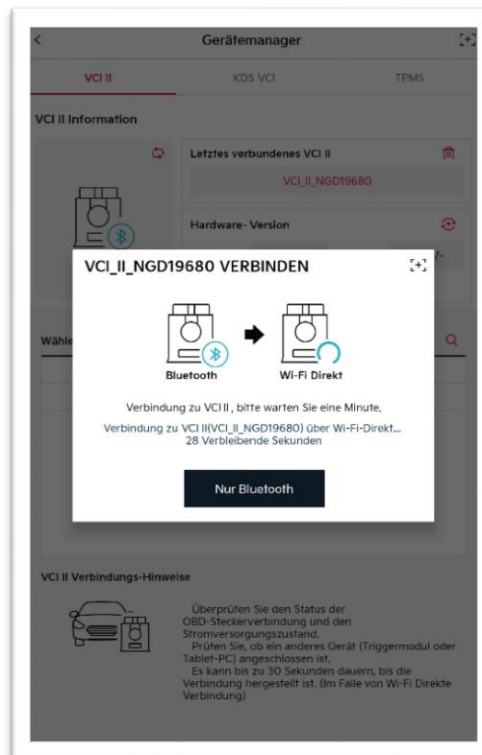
Gerätemanager

VCI II

KDS VCI

TPMS

VCI II Information

Letztes verbundenes VCI II

VCI_II_NGD19680

Hardware- Version

Wähle

VCI_II_NGD19680 VERBINDEN

Bluetooth

Wi-Fi Direkt

Verbindung zu VCI II , bitte warten Sie eine Minute.

Verbindung zu VCI II(VCI_II_NGD19680) über Wi-Fi-Direkt... 28 Verbleibende Sekunden

Nur Bluetooth

VCI II Verbindungs-Hinweise

Überprüfen Sie den Status der OBD-Steckerverbindung und den Stromversorgungszustand,
Prüfen Sie, ob ein anderes Gerät (Triggermodul oder Tablet-PC) angeschlossen ist,
Es kann bis zu 30 Sekunden dauern, bis die Verbindung hergestellt ist. (Im Falle von Wi-Fi Direkte Verbindung)